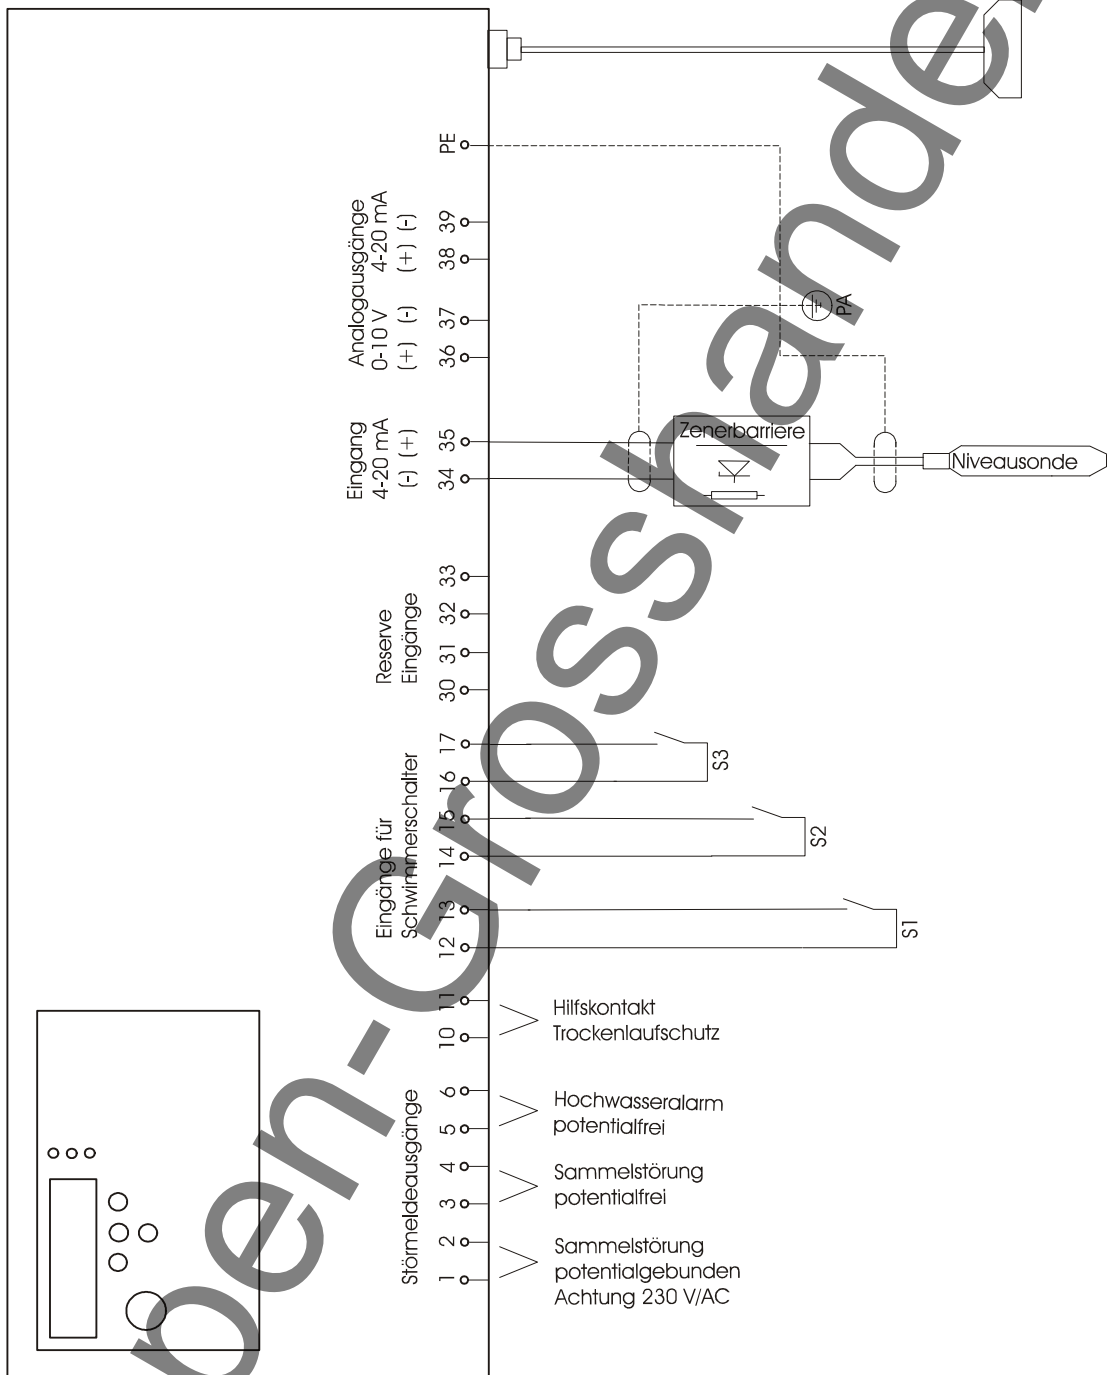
PE

Analogausgänge
0-10 V
(+) (-)
36 37
4-20 mA
(+) (-)
38 39

PA

Eingang
4-20 mA
(-) (+)
34 35

Zenerbarriere

Niveausonde

Reserve
Eingänge
30 31 32 33

Eingänge für
Schwimmerschalter
12 13 14 15 16 17

S3
S2
S1

10 11
Hilfskontakt
Trockenlaufschutz

Störmeldeausgänge
1 2 3 4 5 6

Hochwasseralarm
potentialfrei

Sammelstörung
potentialfrei

Sammelstörung
potentialgebunden
Achtung 230 V/AC

oben-Grosshandel